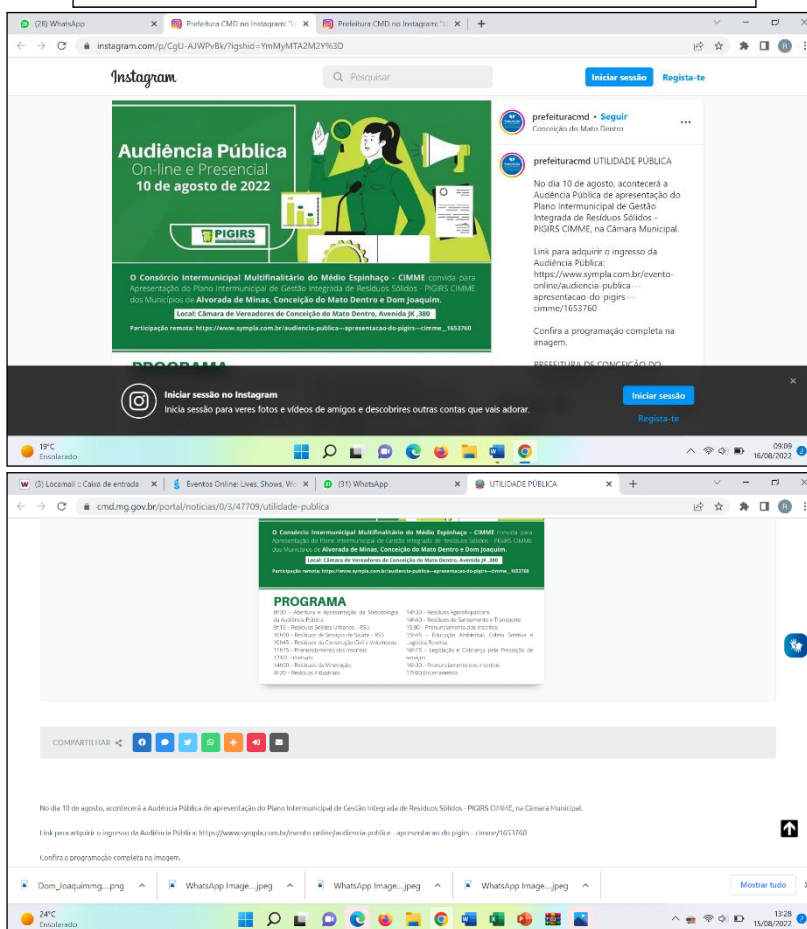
(28) WhatsApp
Prefeitura CMD no Instagram: "U
Prefeitura CMD no Instagram: "U
instagram.com/p/CgU-AJWPvBk/?igshid=YmMyMTA2M2Y%3D
Instagram
Pesquisar
Iniciar sessão
Regista-te

Audiência Pública
On-line e Presencial
10 de agosto de 2022
PIGIRS
O Consórcio Intermunicipal Multifinalitário do Médio Espinhaço - CIMME convida para Apresentação do Plano Intermunicipal de Gestão Integrada de Resíduos Sólidos - PIGIRS CIMME dos Municípios de Alvorada de Minas, Conceição do Mato Dentro e Dom Joaquim.
Local: Câmara de Vereadores de Conceição do Mato Dentro, Avenida JK ,380
Participação remota: https://www.sympla.com.br/audiencia-publica---apresentacao-do-pigirs---cimme__1653760
PROGRAMA

prefeituracmd • Seguir
Conceição do Mato Dentro

prefeituracmd UTILIDADE PÚBLICA

No dia 10 de agosto, acontecerá a Audiência Pública de apresentação do Plano Intermunicipal de Gestão Integrada de Resíduos Sólidos - PIGIRS CIMME, na Câmara Municipal.

Link para adquirir o ingresso da Audiência Pública: https://www.sympla.com.br/evento-online/audiencia-publica---apresentacao-do-pigirs---cimme/1653760

Confira a programação completa na imagem.

PREFEITURA DE CONCEIÇÃO DO

Iniciar sessão no Instagram
Inicia sessão para veres fotos e vídeos de amigos e descobrires outras contas que vais adorar.
Iniciar sessão
Regista-te

19°C
Ensolarado
09:09
16/08/2022

(3) Locamail :: Caixa de entrada
Eventos Online: Lives, Shows, Wo
(31) WhatsApp
UTILIDADE PÚBLICA
cmd.mg.gov.br/portal/noticias/0/3/47709/utilidade-publica

O Consórcio Intermunicipal Multifinalitário do Médio Espinhaço - CIMME convida para Apresentação do Plano Intermunicipal de Gestão Integrada de Resíduos Sólidos - PIGIRS CIMME dos Municípios de Alvorada de Minas, Conceição do Mato Dentro e Dom Joaquim.
Local: Câmara de Vereadores de Conceição do Mato Dentro, Avenida JK ,380
Participação remota: https://www.sympla.com.br/audiencia-publica---apresentacao-do-pigirs---cimme__1653760

PROGRAMA
8h30 - Abertura e Apresentação da Metodologia da Audiência Pública
9h15 - Resíduos Sólidos Urbanos - RSU
10h00 - Resíduos de Serviços de Saúde - RSS
10h45 - Resíduos da Construção Civil e Volumosos
11h15 - Pronunciamento dos inscritos
12h00 - Intervalo
14h00 - Resíduos da Mineração
4h20 - Resíduos Industriais
14h30 - Resíduos Agrossilvopastoris
14h40 - Resíduos de Saneamento e Transporte
15h00 - Pronunciamento dos inscritos
15h15 - Educação Ambiental, Coleta Seletiva e Logística Reversa
16h15 - Legislação e Cobrança pela Prestação de Serviços
16h30 - Pronunciamento dos inscritos
17h00 Encerramento

COMPARTILHAR

No dia 10 de agosto, acontecerá a Audiência Pública de apresentação do Plano Intermunicipal de Gestão Integrada de Resíduos Sólidos - PIGIRS CIMME, na Câmara Municipal.

Link para adquirir o ingresso da Audiência Pública: https://www.sympla.com.br/evento-online/audiencia-publica---apresentacao-do-pigirs---cimme/1653760

Confira a programação completa na imagem.

Dom_Joaquimmg....png
WhatsApp Image....jpeg
WhatsApp Image....jpeg
WhatsApp Image....jpeg
Mostrar tudo
24°C
Ensolarado
13:28
15/08/2022